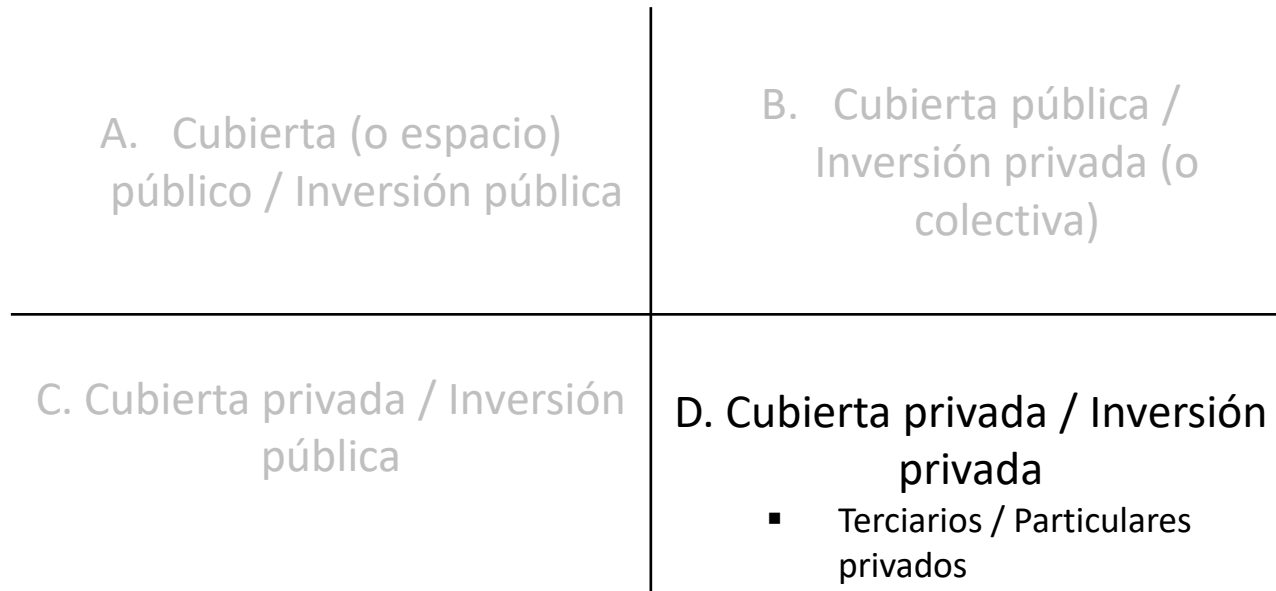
A. Cubierta (o espacio) público / Inversión pública

B. Cubierta pública / Inversión privada (o colectiva)

C. Cubierta privada / Inversión pública

D. Cubierta privada / Inversión privada

- Terciarios / Particulares privados